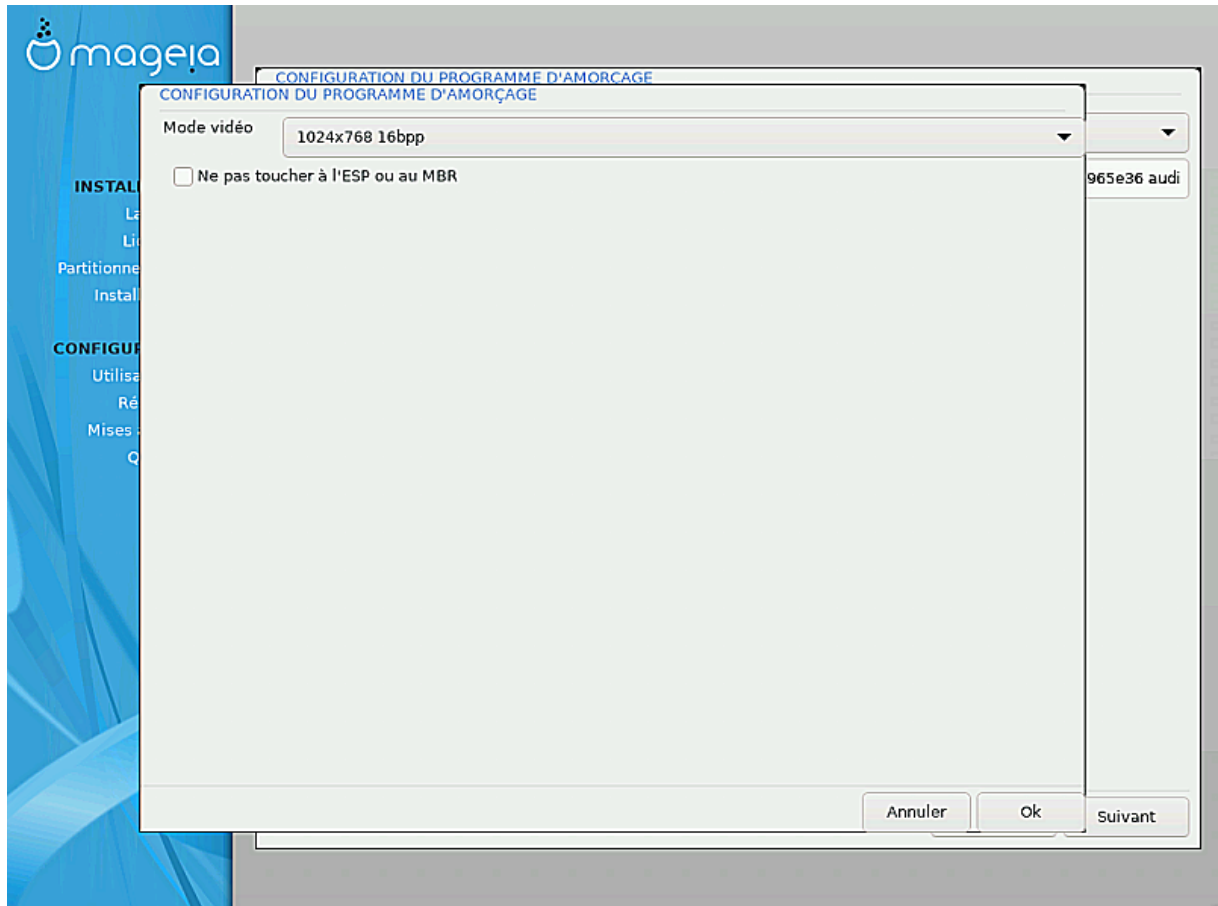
mageia

INSTALL
La
Li
Partitionne
Instal

CONFIGUR
Utilisa
Ré
Mises
Q

CONFIGURATION DU PROGRAMME D'AMORÇAGE

965e36 audi

Suivant

CONFIGURATION DU PROGRAMME D'AMORÇAGE

Mode vidéo 1024x768 16bpp

Ne pas toucher à l'ESP ou au MBR

Annuler Ok